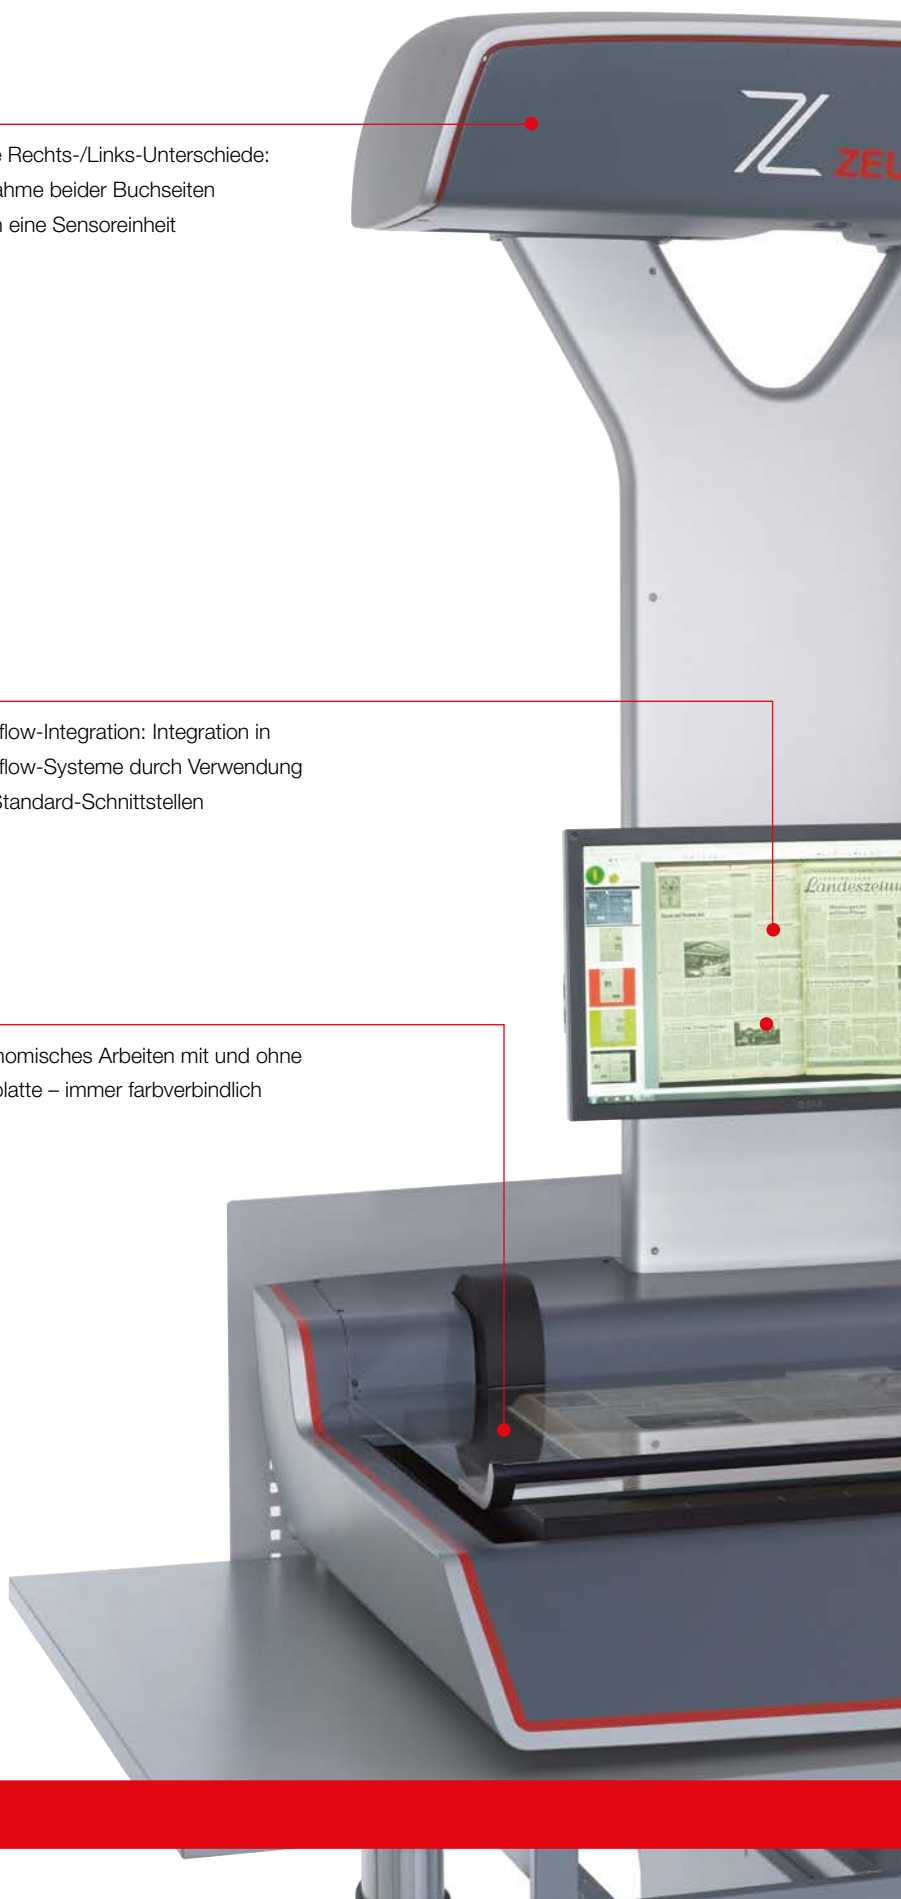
e Rechts-/Links-Unterschiede: ahme beider Buchseiten n eine Sensoreinheit

flow-Integration: Integration in flow-Systeme durch Verwendung Standard-Schnittstellen

nomisches Arbeiten mit und ohne platte – immer farbverbindlich

ZEU

Landeszeitu